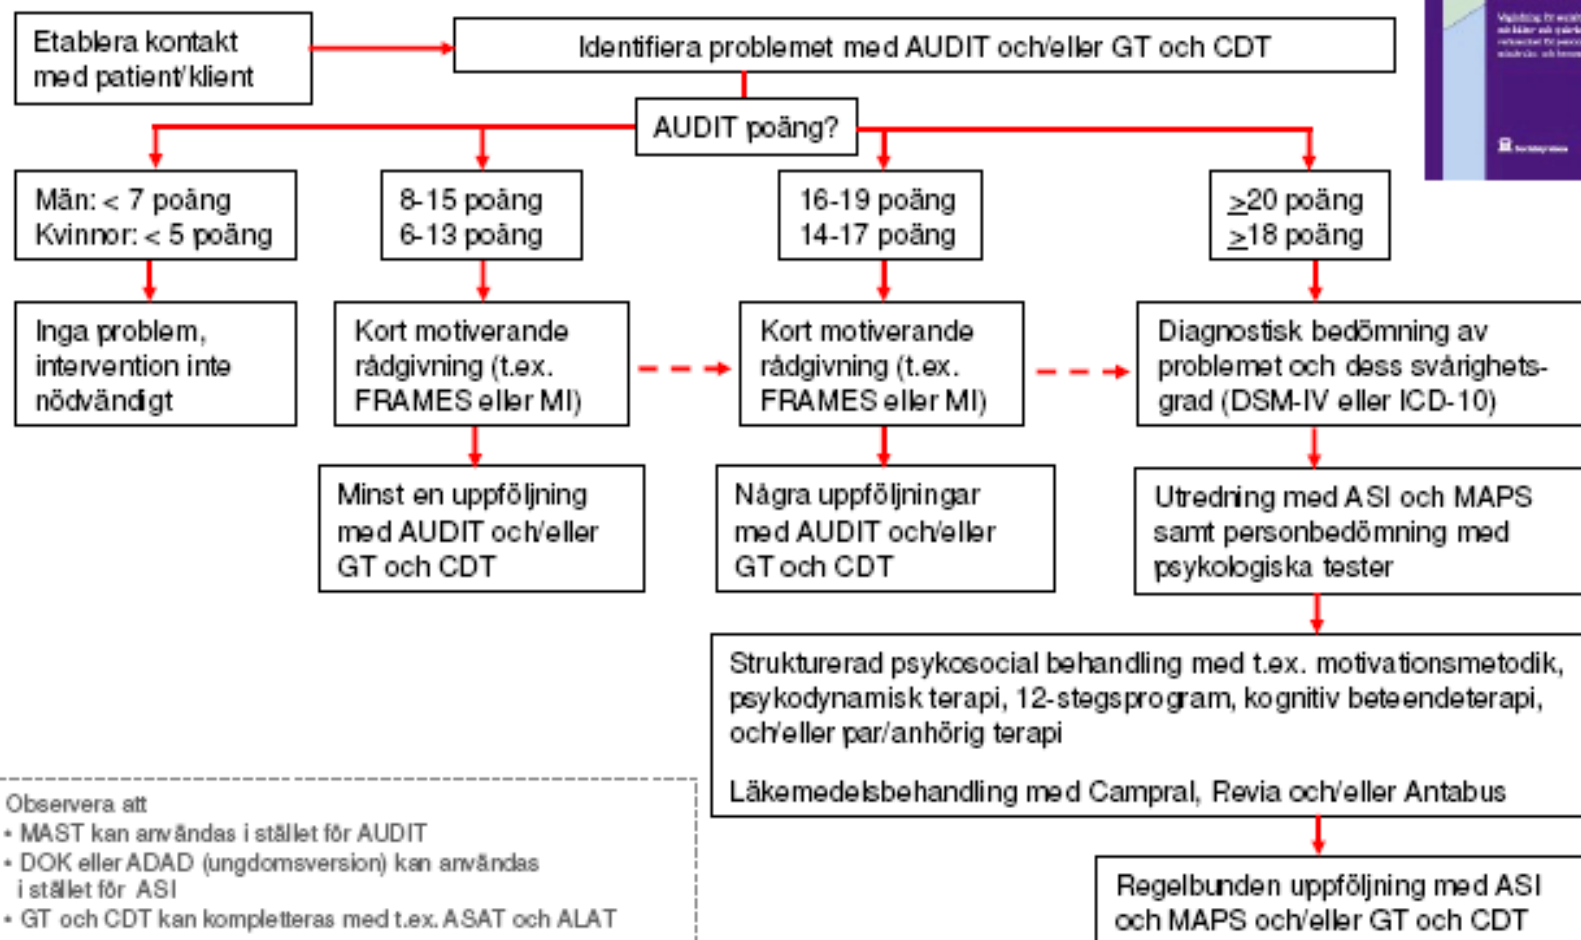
Etablera kontakt med patient/klient

Identifiera problemet med AUDIT och/eller GT och CDT

AUDIT poäng?

Män: < 7 poäng
Kvinnor: < 5 poäng

8-15 poäng
6-13 poäng

16-19 poäng
14-17 poäng

$\geq$20 poäng
$\geq$18 poäng

Inga problem, intervention inte nödvändigt

Kort motiverande rådgivning (t.ex. FRAMES eller MI)

Kort motiverande rådgivning (t.ex. FRAMES eller MI)

Diagnostisk bedömning av problemet och dess svårighetsgrad (DSM-IV eller ICD-10)

Minst en uppföljning med AUDIT och/eller GT och CDT

Några uppföljningar med AUDIT och/eller GT och CDT

Utredning med ASI och MAPS samt personbedömning med psykologiska tester

Strukturerad psykosocial behandling med t.ex. motivationsmetodik, psykodynamisk terapi, 12-stegsprogram, kognitiv beteendeterapi, och/eller par/anhörig terapi

Läkemedelsbehandling med Campral, Revia och/eller Antabus

Regelbunden uppföljning med ASI och MAPS och/eller GT och CDT

Observera att
• MAST kan användas i stället för AUDIT
• DOK eller ADAD (ungdomsversion) kan användas i stället för ASI
• GT och CDT kan kompletteras med t.ex. ASAT och ALAT

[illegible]